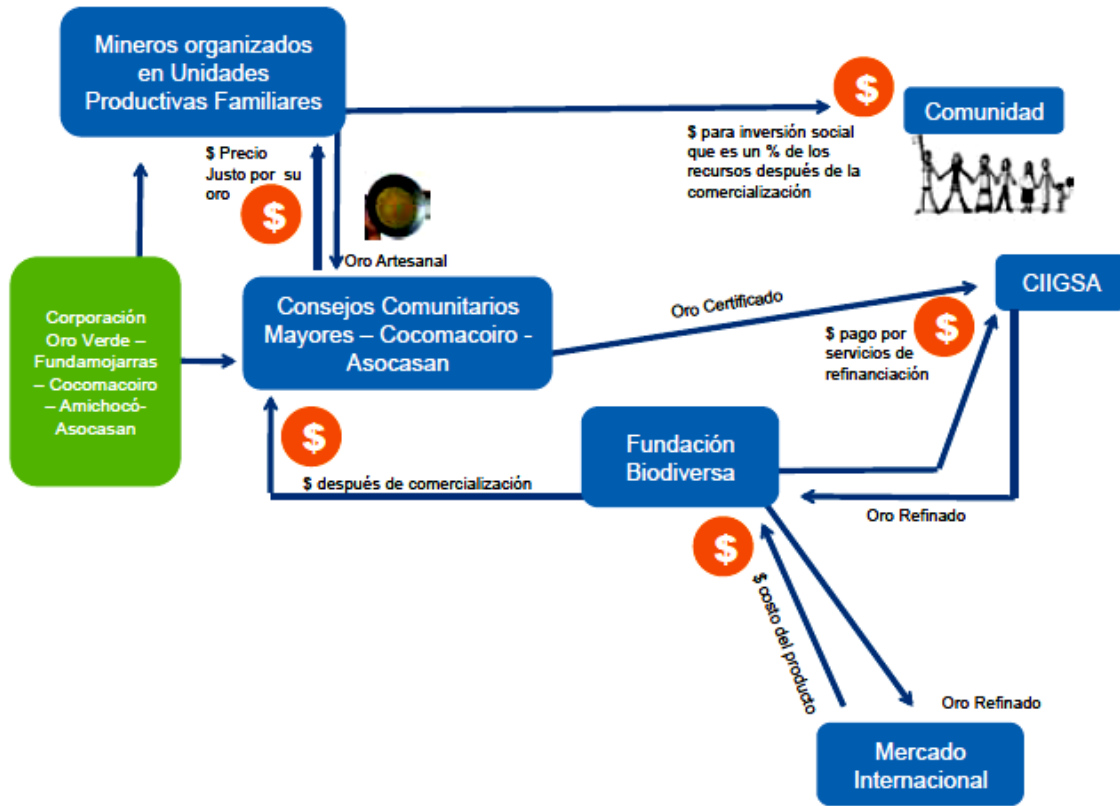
Mineros organizados en Unidades Productivas Familiares

$

Comunidad

$ para inversión social que es un % de los recursos después de la comercialización

$ Precio Justo por su oro

$

Oro Artesanal

Corporación Oro Verde – Fundamojarras – Cocomacoiro – Amichocó- Asocasan

Consejos Comunitarios Mayores – Cocomacoiro - Asocasan

Oro Certificado

CIIGSA

$ pago por servicios de refinanciación

$

$

Fundación Biodiversa

$ después de comercialización

Oro Refinado

$

$ costo del producto

Oro Refinado

Mercado Internacional